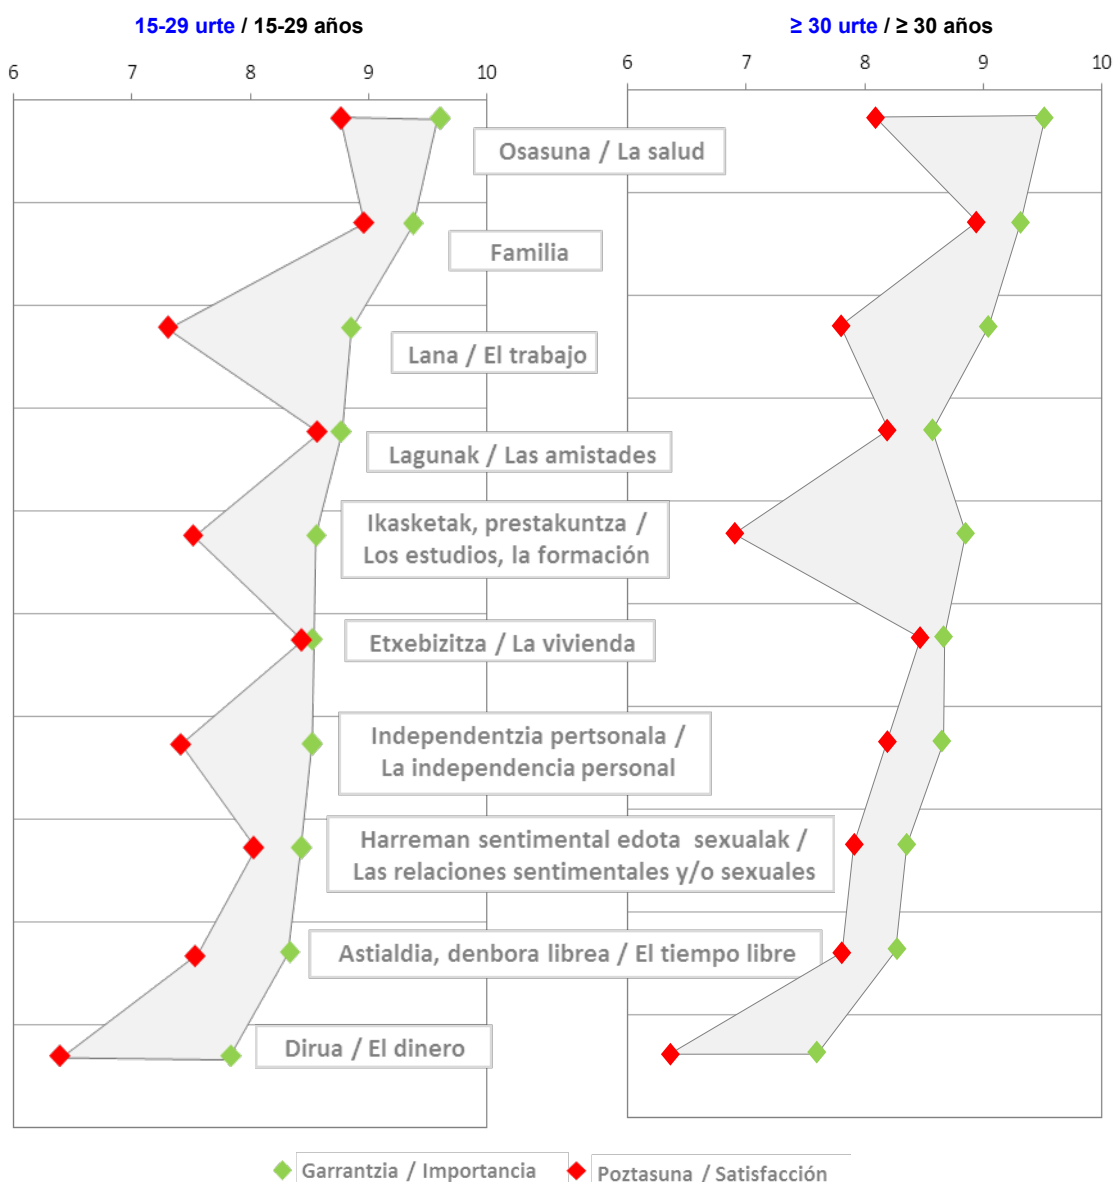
15-29 urte / 15-29 años

≥ 30 urte / ≥ 30 años

6 7 8 9 10

6 7 8 9 10

Osasuna / La salud

Familia

Lana / El trabajo

Lagunak / Las amistades

Ikasketak, prestakuntza / Los estudios, la formación

Etxebizitza / La vivienda

Independentzia pertsonala / La independencia personal

Harreman sentimental edota sexualak / Las relaciones sentimentales y/o sexuales

Astialdia, denbora librea / El tiempo libre

Dirua / El dinero

Garrantzia / Importancia

Poztasuna / Satisfacción